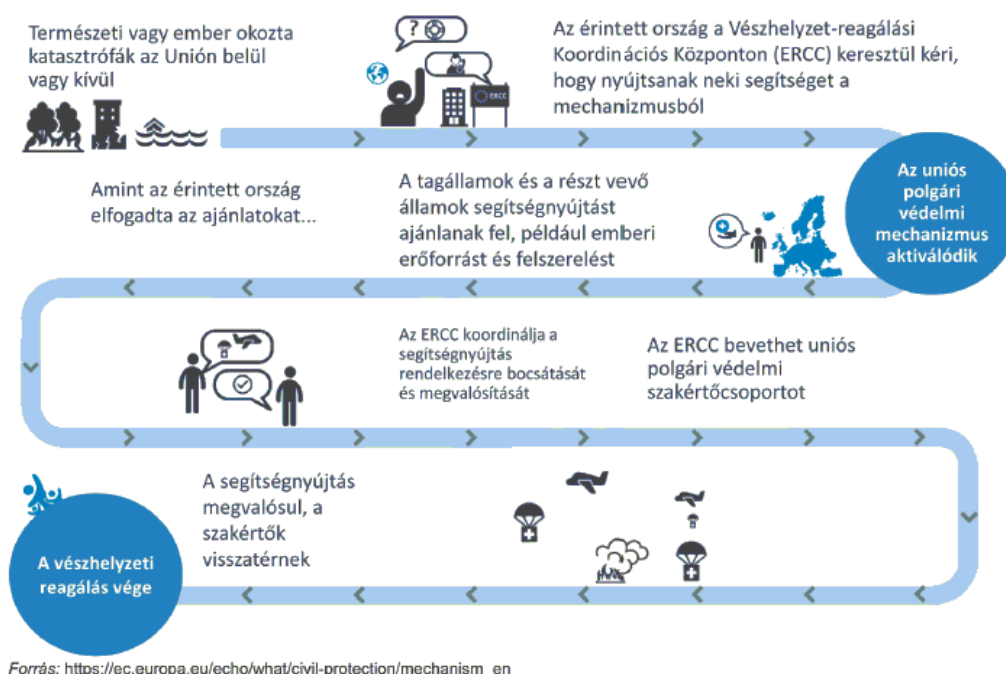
Természeti vagy ember okozta katasztrófák az Unión belül vagy kívül

ERCC

Az érintett ország a Vészhelyzet-reagálási Koordinációs Központon (ERCC) keresztül kéri, hogy nyújtsanak neki segítséget a mechanizmusból

Az uniós polgári védelmi mechanizmus aktiválódik

Amint az érintett ország elfogadta az ajánlatokat...

A tagállamok és a részt vevő államok segítségnyújtást ajánlanak fel, például emberi erőforrást és felszerelést

Az ERCC koordinálja a segítségnyújtás rendelkezésre bocsátását és megvalósítását

Az ERCC bevethet uniós polgári védelmi szakértőcsoportot

A segítségnyújtás megvalósul, a szakértők visszatérnek

A vészhelyzeti reagálás vége

Forrás: https://ec.europa.eu/echo/what/civil-protection/mechanism_en